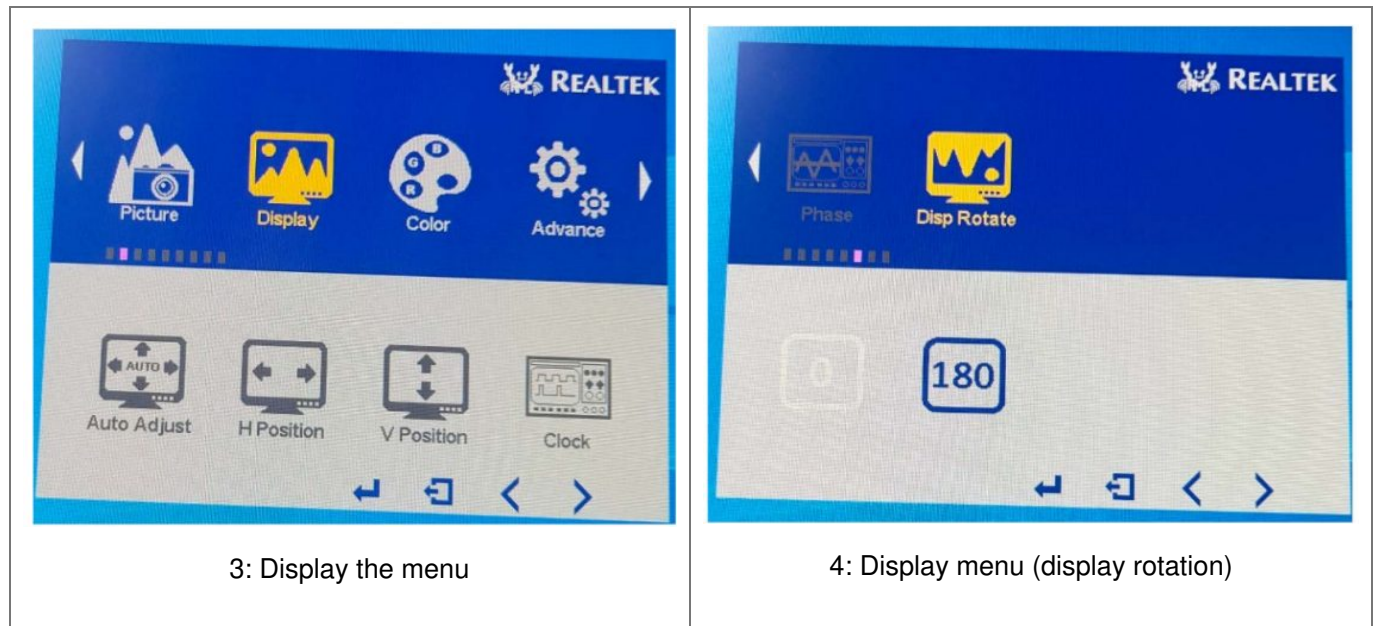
| REALTEK<br>Picture Display Color Advance<br>AUTO<br>Auto Adjust H Position V Position Clock | REALTEK<br>Phase Disp Rotate<br>0 180 |
|---|---|
| 3: Display the menu | 4: Display menu (display rotation) |